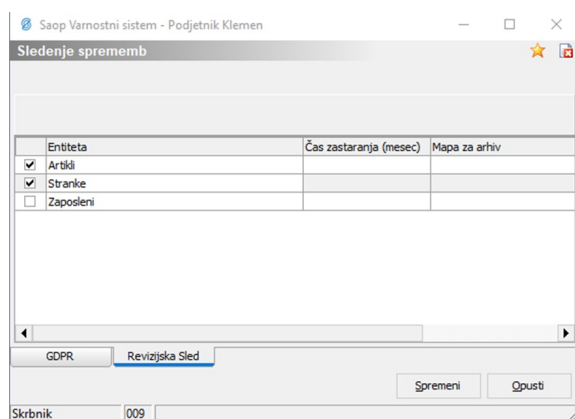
Saop Varnostni sistem - Podjetnik Klemen

Sledenje sprememb

| | Entiteta | Čas zastaranja (mesec) | Mapa za arhiv |
|---|---|---|---|
| ☑ | Artikli | | |
| ☑ | Stranke | | |
| ☐ | Zaposleni | | |

GDPR
Revizijska Sled

Spremeni
Opusti

Skrbnik
009